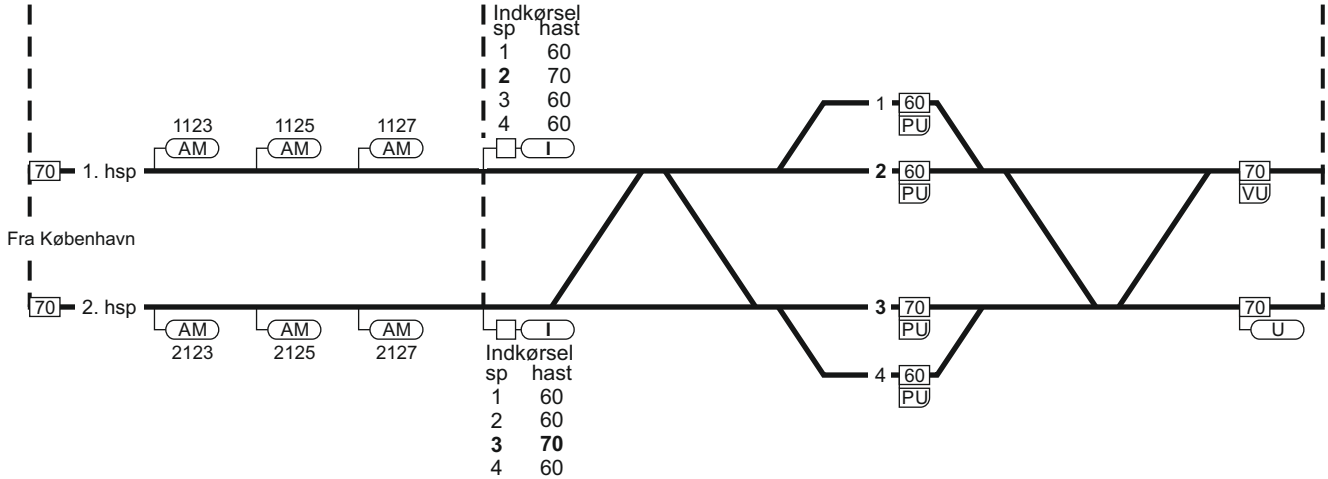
Indkørsel
sp hast
1 60
**2** 70
3 60
4 60

1123 1125 1127
AM AM AM I

70 1. hsp

Fra København

70 2. hsp

AM AM AM I
2123 2125 2127

Indkørsel
sp hast
1 60
2 60
**3** **70**
4 60

1 60 PU
2 60 PU
3 70 PU
4 60 PU

70 VU
70 U